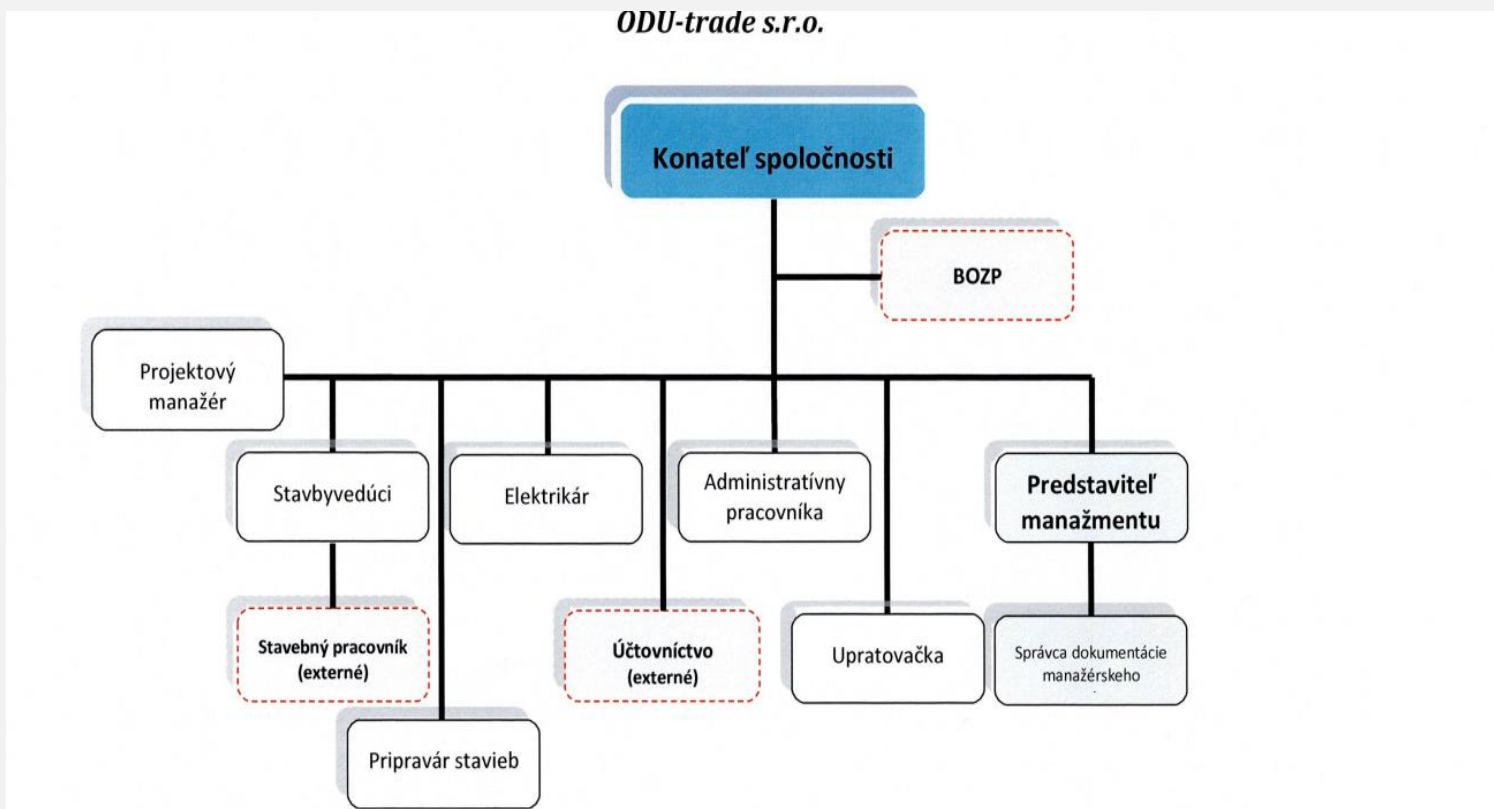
ODU-trade s.r.o.

Konateľ spoločnosti

BOZP

Projektový manažér

Stavbyvedúci

Elektrikár

Administratívny pracovníka

Predstaviteľ manažmentu

Stavebný pracovník (externé)

Účtovníctvo (externé)

Upratovačka

Správca dokumentácie manažérskeho

Pripravár stavieb